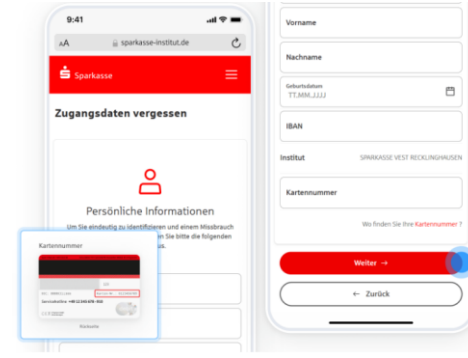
9:41

AA sparkasse-institut.de

Sparkasse

Zugangsdaten vergessen

Persönliche Informationen

Um Sie eindeutig zu identifizieren und einem Missbrauch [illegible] Sie bitte die folgenden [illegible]

Kartennummer

Servicehotline +49 12 345 678 - 000

Rückseite

Vorname

Nachname

Geburtsdatum
TT.MM.JJJJ

IBAN

Institut SPARKASSE VEST RECKLINGHAUSEN

Kartennummer

Wo finden Sie Ihre Kartennummer ?

Weiter →

← Zurück